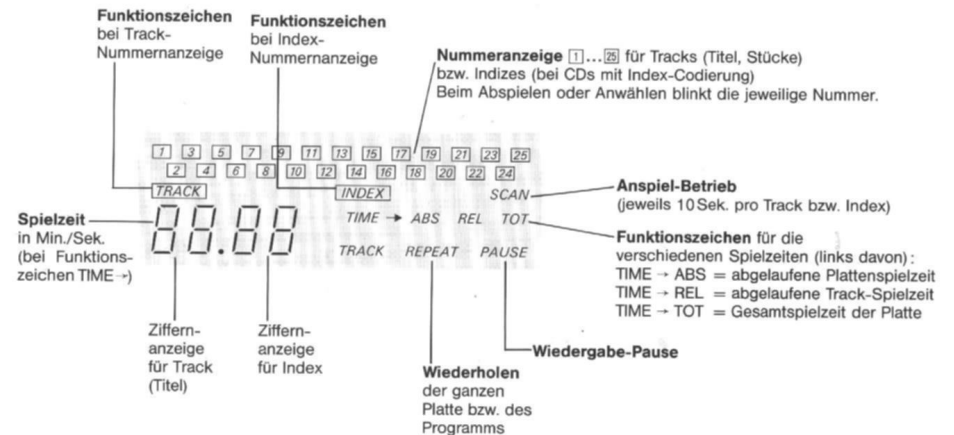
Funktionszeichen bei Track-Nummernanzeige

Funktionszeichen bei Index-Nummernanzeige

Nummeranzeige 1 … 25 für Tracks (Titel, Stücke) bzw. Indizes (bei CDs mit Index-Codierung)
Beim Abspielen oder Anwählen blinkt die jeweilige Nummer.

1 3 5 7 9 11 13 15 17 19 21 23 25
2 4 6 8 10 12 14 16 18 20 22 24

TRACK INDEX SCAN

Anspiel-Betrieb
(jeweils 10 Sek. pro Track bzw. Index)

Spielzeit in Min./Sek. (bei Funktionszeichen TIME →)

88.88

TIME → ABS REL TOT

TRACK REPEAT PAUSE

Funktionszeichen für die verschiedenen Spielzeiten (links davon):
TIME → ABS = abgelaufene Plattenspielzeit
TIME → REL = abgelaufene Track-Spielzeit
TIME → TOT = Gesamtspielzeit der Platte

Ziffernanzeige für Track (Titel)

Ziffernanzeige für Index

Wiedergabe-Pause

Wiederholen der ganzen Platte bzw. des Programms